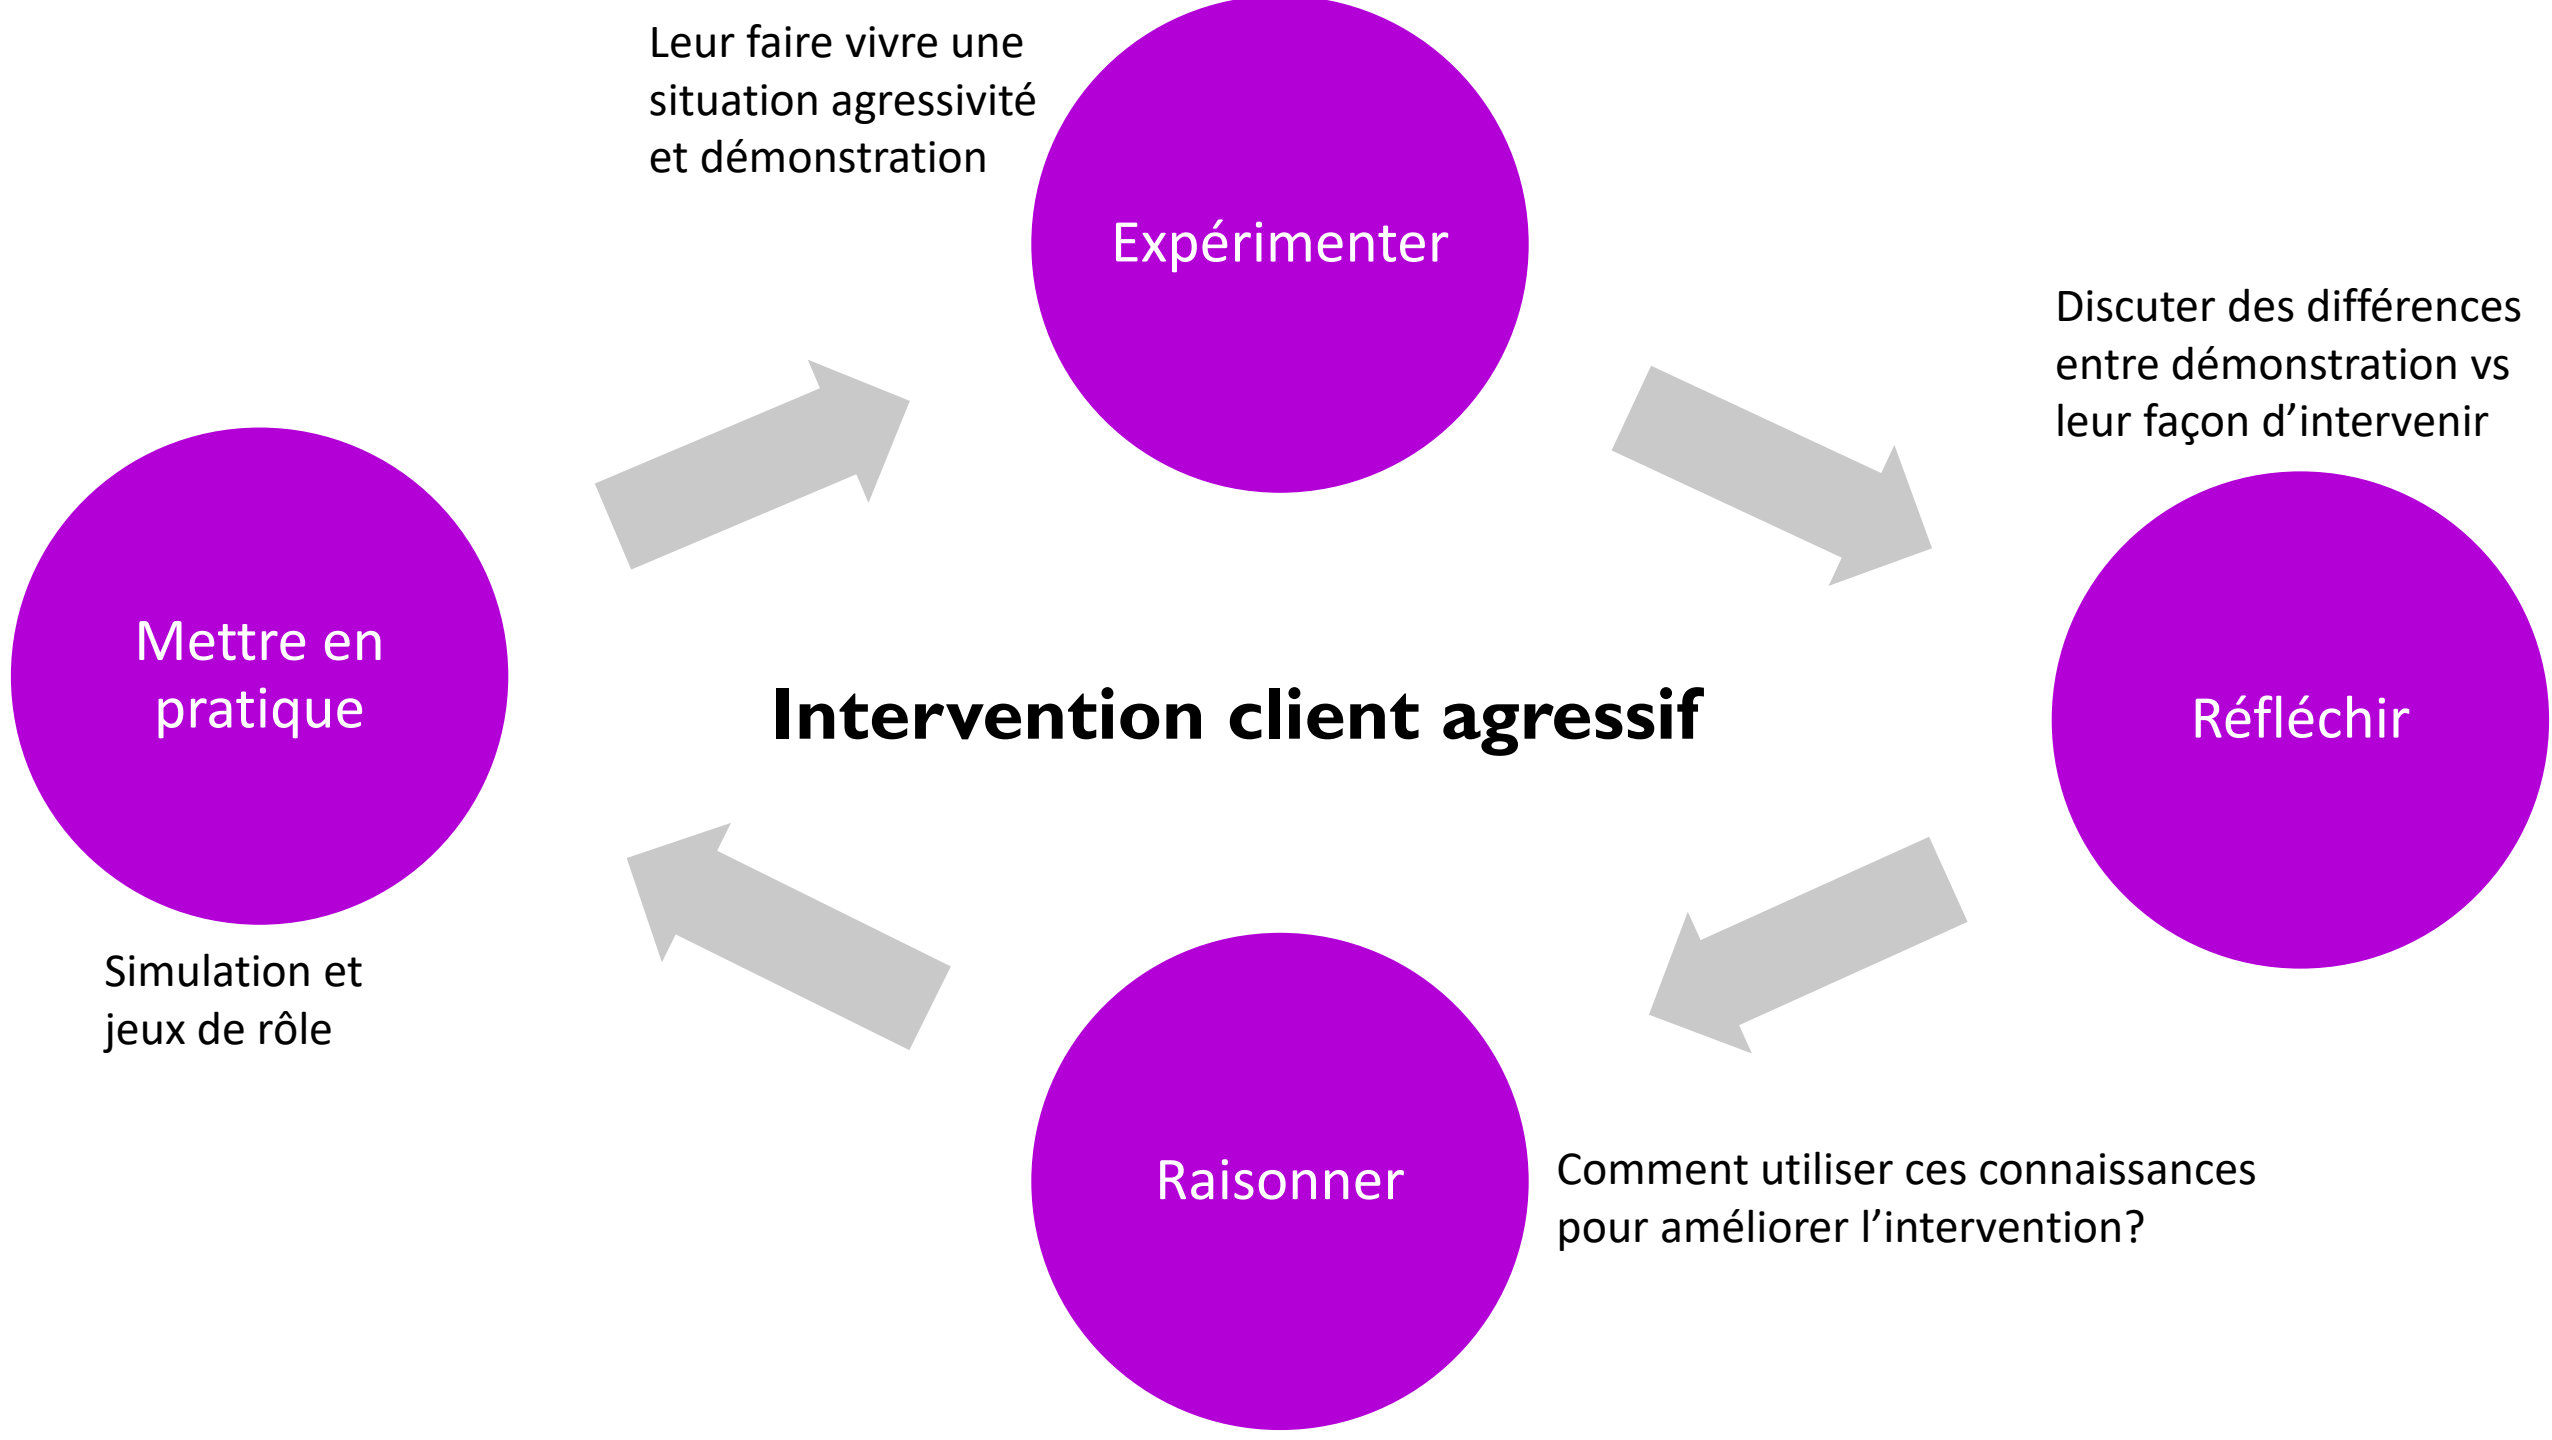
Leur faire vivre une situation agressivité et démonstration

Expérimenter

Discuter des différences entre démonstration vs leur façon d’intervenir

Mettre en pratique

Intervention client agressif

Réfléchir

Simulation et jeux de rôle

Raisonner

Comment utiliser ces connaissances pour améliorer l’intervention?